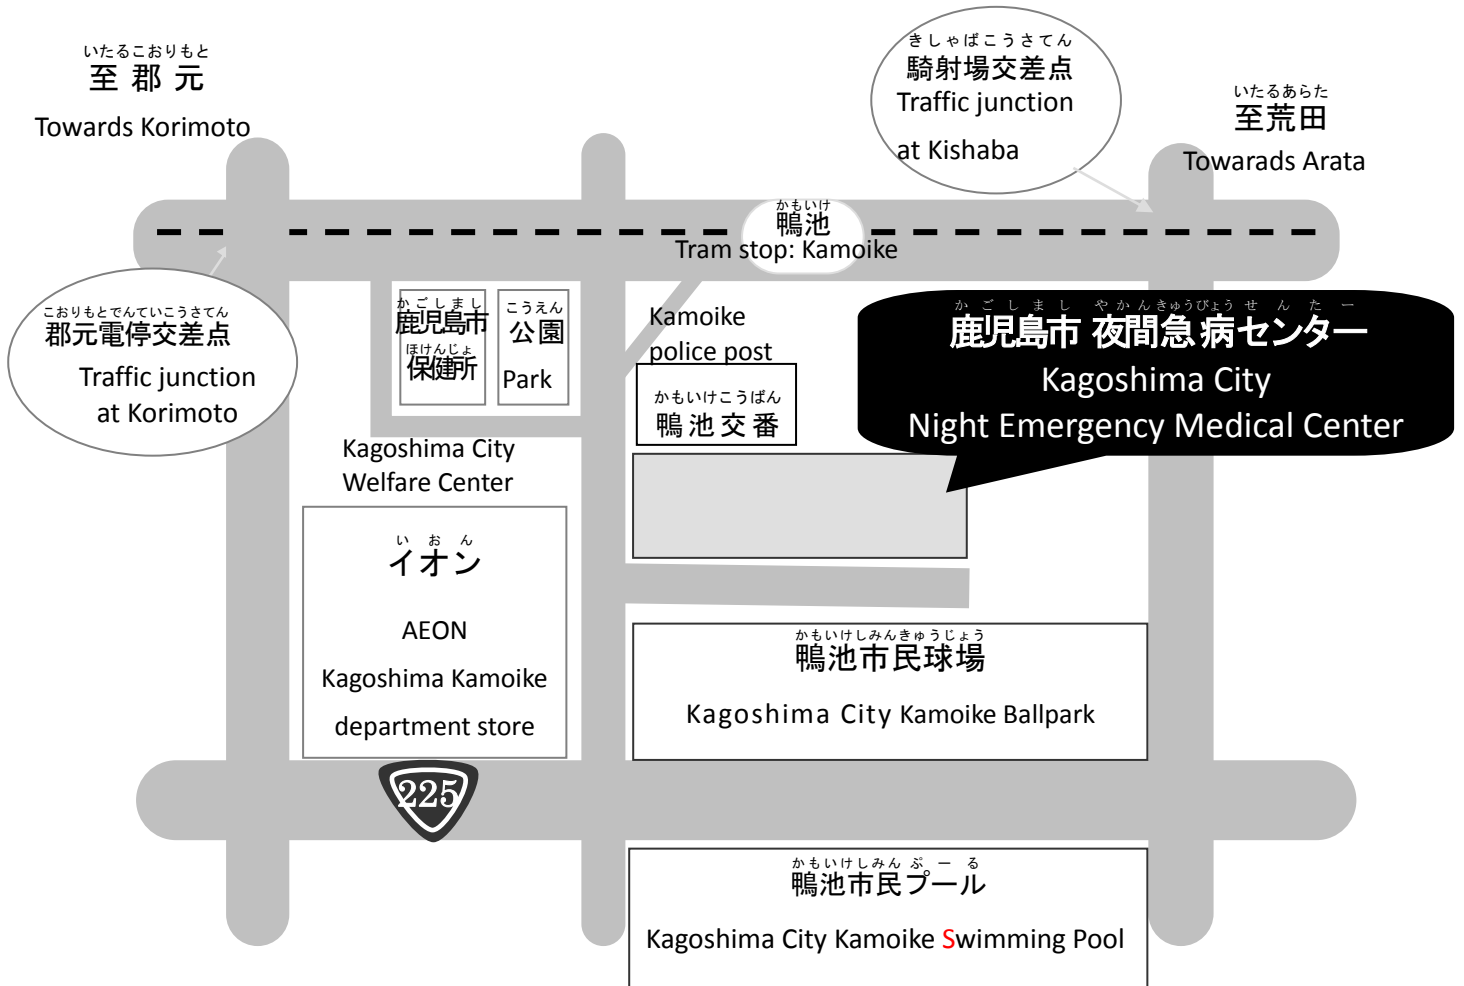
いたるこおりもと
至 郡 元
Towards Korimoto

きしゃばこうさてん
騎射場交差点
Traffic junction
at Kishaba

いたるあらた
至荒田
Towarads Arata

かもいけ
鴨池
Tram stop: Kamoike

こおりもとでんていこうさてん
郡元電停交差点
Traffic junction
at Korimoto

かごしまし
鹿児島市
ほけんじょ
保健所

こうえん
公園
Park

Kamoike
police post
かもいけこうばん
鴨池交番

かごしまし やかんきゅうびょうせんたー
鹿児島市 夜間急病センター
Kagoshima City
Night Emergency Medical Center

Kagoshima City
Welfare Center

いおん
イオン
AEON
Kagoshima Kamoike
department store

かもいけしみんきゅうじょう
鴨池市民球場
Kagoshima City Kamoike Ballpark

225

かもいけしみんぷーる
鴨池市民プール
Kagoshima City Kamoike Swimming Pool